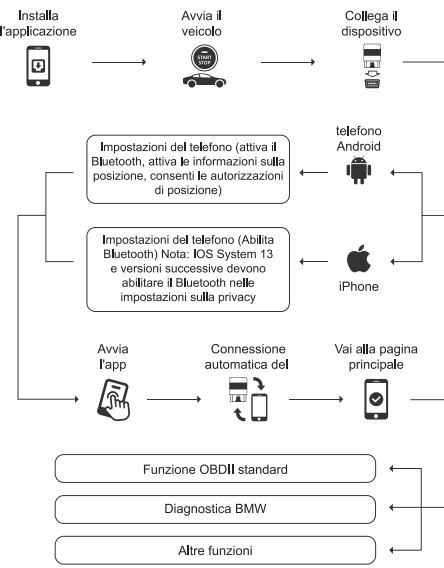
Installa l'applicazione

Avvia il veicolo

START STOP

Collega il dispositivo

telefono Android

Impostazioni del telefono (attiva il Bluetooth, attiva le informazioni sulla posizione, consenti le autorizzazioni di posizione)

Impostazioni del telefono (Abilita Bluetooth) Nota: IOS System 13 e versioni successive devono abilitare il Bluetooth nelle impostazioni sulla privacy

iPhone

Avvia l'app

Connessione automatica del

Vai alla pagina principale

Funzione OBDII standard

Diagnostica BMW

Altre funzioni